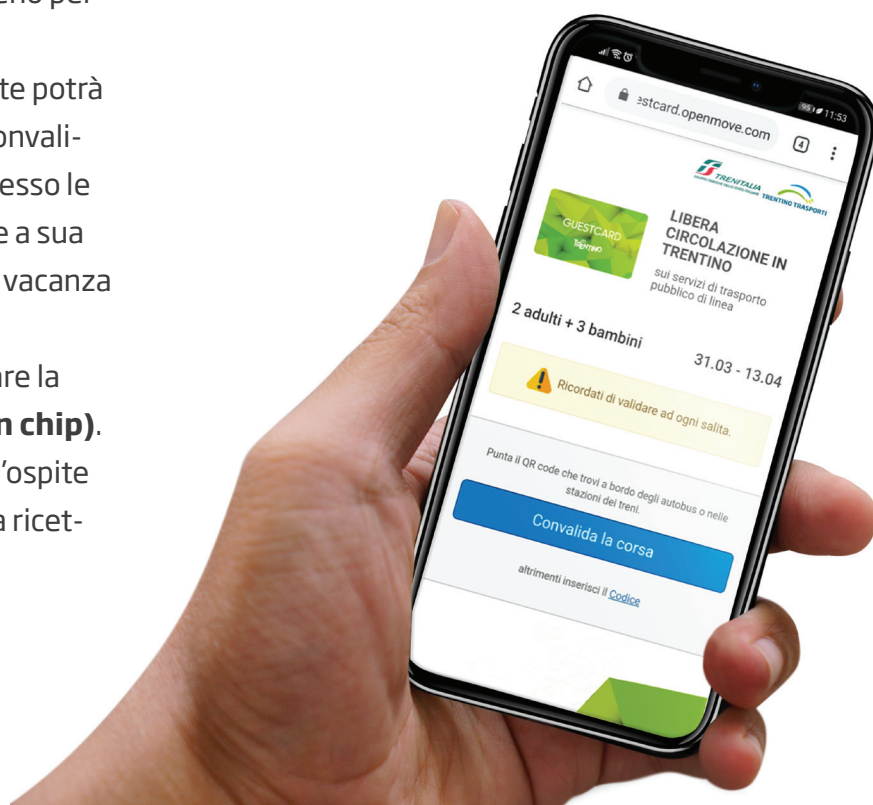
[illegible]eno per

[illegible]te potrà
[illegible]onvali-
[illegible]esso le
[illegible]e a sua
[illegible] vacanza

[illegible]are la
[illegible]n chip).
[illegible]'ospite
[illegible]a ricet-

11:53
95
stcard.openmove.com
4
TRENITALIA
TRENTINO TRASPORTI
GUESTCARD
TRENTINO
LIBERA CIRCOLAZIONE IN TRENTINO
sui servizi di trasporto pubblico di linea
2 adulti + 3 bambini
31.03 - 13.04
Ricordati di validare ad ogni salita.
Punta il QR code che trovi a bordo degli autobus o nelle stazioni dei treni.
Convalida la corsa
altrimenti inserisci il Codice